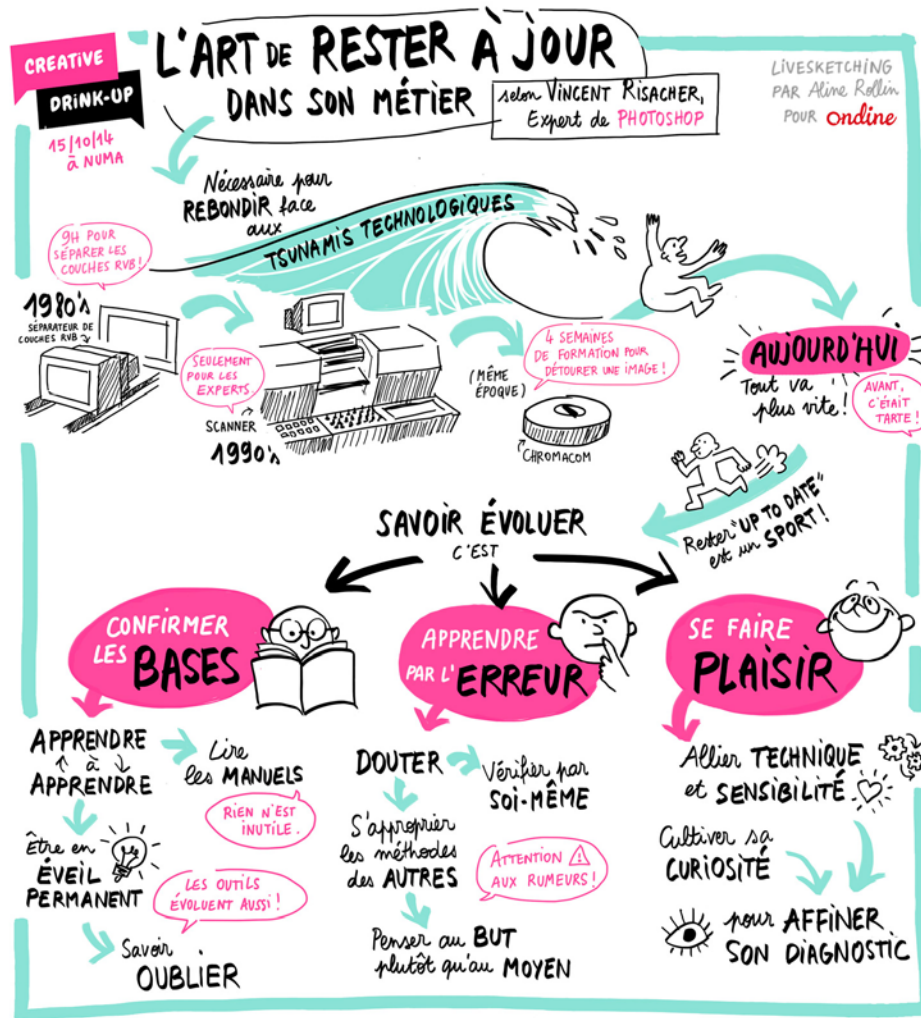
CREATIVE DRINK-UP
15/10/14 À NUMA

L'ART DE RESTER À JOUR DANS SON MÉTIER
selon VINCENT RISACHER, Expert de PHOTOSHOP

LIVESKETCHING PAR Aline Rollin POUR ondine

Nécessaire pour REBONDIR face aux TSUNAMIS TECHNOLOGIQUES

9H POUR SÉPARER LES COUCHES RVB !

1980's
SÉPARATEUR DE COUCHES RVB

SEULEMENT POUR LES EXPERTS

SCANNER
1990's

4 SEMAINES DE FORMATION POUR DÉTOURER UNE IMAGE !

(MÊME ÉPOQUE)
CHROMACOM

AUJOURD'HUI
Tout va plus vite !
AVANT, C'ÉTAIT TARTE !

Rester "UP TO DATE" est un SPORT !

SAVOIR ÉVOLUER C'EST

CONFIRMER LES BASES

APPRENDRE PAR L'ERREUR

SE FAIRE PLAISIR

APPRENDRE À APPRENDRE
Lire les MANUELS
RIEN N'EST INUTILE.
Être en ÉVEIL PERMANENT
LES OUTILS ÉVOLUENT AUSSI !
Savoir OUBLIER

DOUTER
Vérifier par SOI-MÊME
S'approprier les méthodes des AUTRES
ATTENTION AUX RUMEURS !
Penser au BUT plutôt qu'au MOYEN

Allier TECHNIQUE et SENSIBILITÉ
Cultiver sa CURIOSITÉ
pour AFFINER SON DIAGNOSTIC